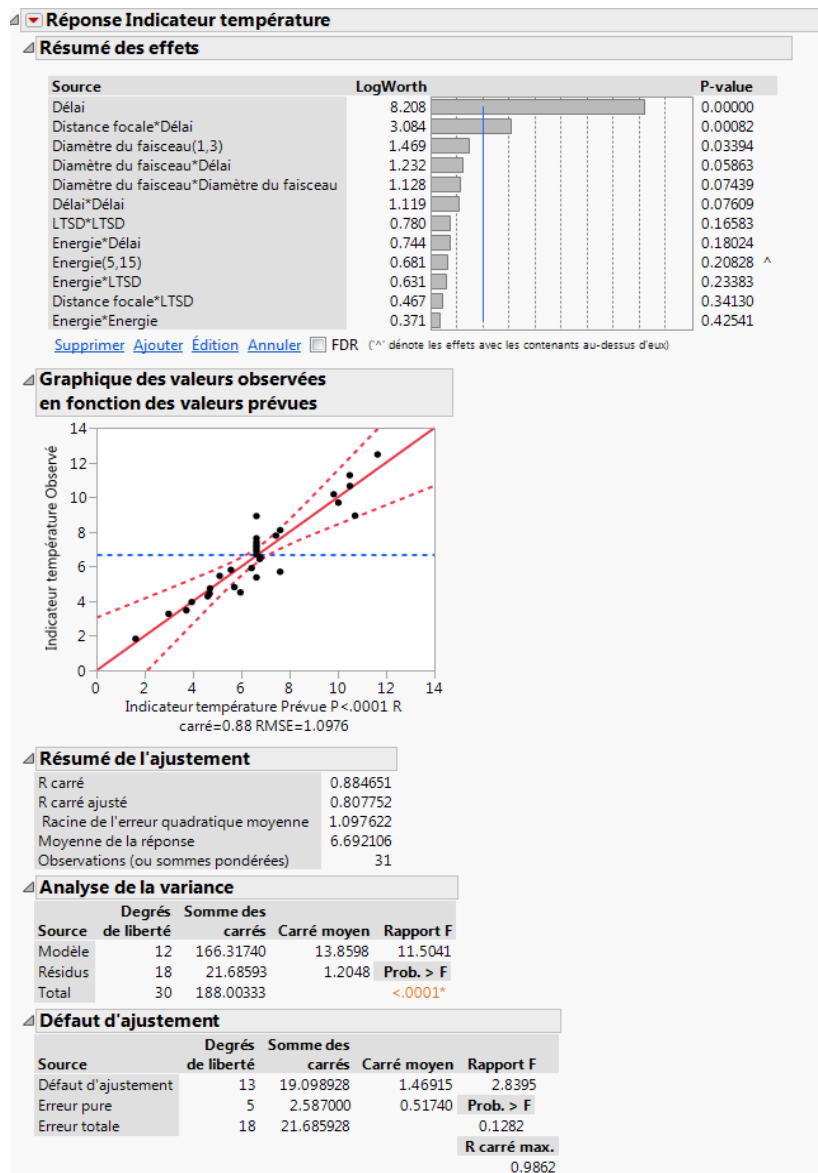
Réponse Indicateur température

Résumé des effets

| Source | LogWorth | P-value |
|---|---|---|
| Délai | 8.208 | 0.00000 |
| Distance focale*Délai | 3.084 | 0.00082 |
| Diamètre du faisceau(1,3) | 1.469 | 0.03394 |
| Diamètre du faisceau*Délai | 1.232 | 0.05863 |
| Diamètre du faisceau*Diamètre du faisceau | 1.128 | 0.07439 |
| Délai*Délai | 1.119 | 0.07609 |
| LTSD*LTSD | 0.780 | 0.16583 |
| Energie*Délai | 0.744 | 0.18024 |
| Energie(5,15) | 0.681 | 0.20828 ^ |
| Energie*LTSD | 0.631 | 0.23383 |
| Distance focale*LTSD | 0.467 | 0.34130 |
| Energie*Energie | 0.371 | 0.42541 |

Supprimer Ajouter Édition Annuler FDR ('^' dénote les effets avec les contenants au-dessus d'eux)

Graphique des valeurs observées en fonction des valeurs prévues

Indicateur température Observé
14 12 10 8 6 4 2 0
0 2 4 6 8 10 12 14
Indicateur température Prévue P<.0001 R carré=0.88 RMSE=1.0976

Résumé de l'ajustement

| | |
|---|---|
| R carré | 0.884651 |
| R carré ajusté | 0.807752 |
| Racine de l'erreur quadratique moyenne | 1.097622 |
| Moyenne de la réponse | 6.692106 |
| Observations (ou sommes pondérées) | 31 |

Analyse de la variance

| Source | Degrés de liberté | Somme des carrés | Carré moyen | Rapport F |
|---|---|---|---|---|
| Modèle | 12 | 166.31740 | 13.8598 | 11.5041 |
| Résidus | 18 | 21.68593 | 1.2048 | Prob. > F |
| Total | 30 | 188.00333 | | <.0001* |

Défaut d'ajustement

| Source | Degrés de liberté | Somme des carrés | Carré moyen | Rapport F |
|---|---|---|---|---|
| Défaut d'ajustement | 13 | 19.098928 | 1.46915 | 2.8395 |
| Erreur pure | 5 | 2.587000 | 0.51740 | Prob. > F |
| Erreur totale | 18 | 21.685928 | | 0.1282 |
| | | | | R carré max. |
| | | | | 0.9862 |